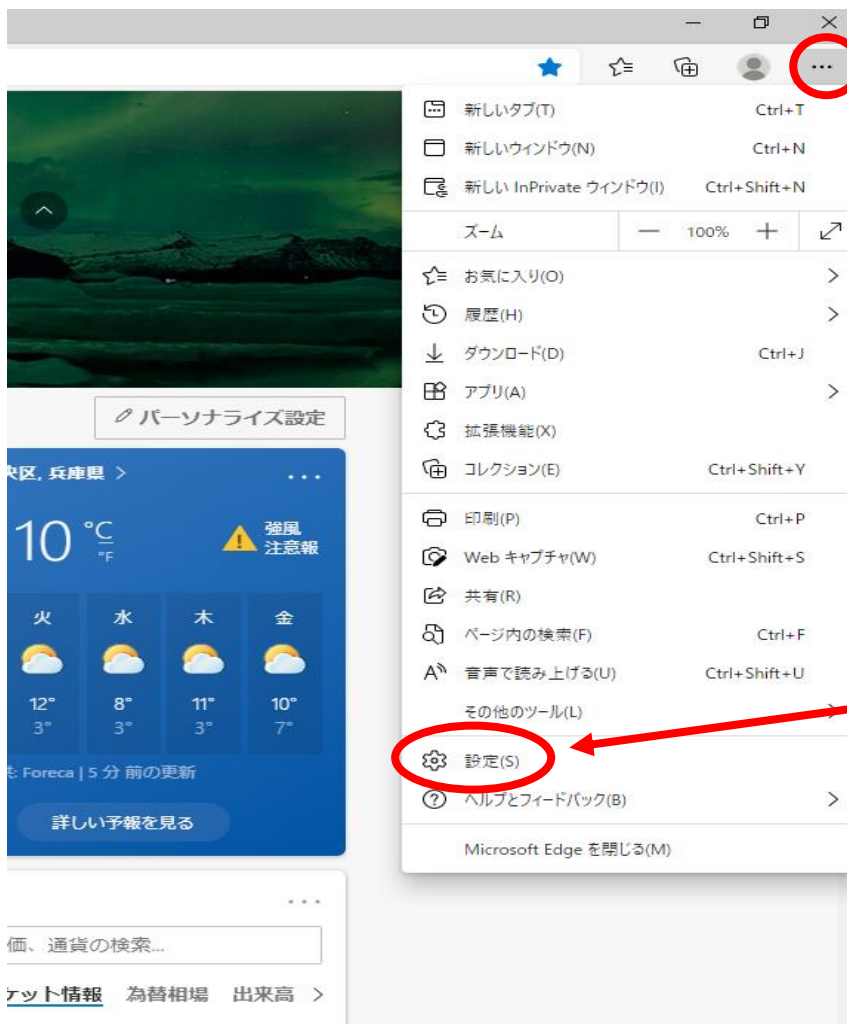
パーソナライズ設定

央区, 兵庫県 >

10 °C °F

強風 注意報

| 火 | 水 | 木 | 金 |
|---|---|---|---|
| 12° | 8° | 11° | 10° |
| 3° | 3° | 3° | 7° |

: Foreca | 5 分 前の更新

詳しい予報を見る

価、通貨の検索...

ケット情報 為替相場 出来高 >

新しいタブ(T) Ctrl+T
新しいウィンドウ(N) Ctrl+N
新しい InPrivate ウィンドウ(I) Ctrl+Shift+N
ズーム — 100% +
お気に入り(O) >
履歴(H) >
ダウンロード(D) Ctrl+J
アプリ(A) >
拡張機能(X)
コレクション(E) Ctrl+Shift+Y
印刷(P) Ctrl+P
Web キャプチャ(W) Ctrl+Shift+S
共有(R)
ページ内の検索(F) Ctrl+F
音声で読み上げる(U) Ctrl+Shift+U
その他のツール(L) >
設定(S)
ヘルプとフィードバック(B) >
Microsoft Edge を閉じる(M)